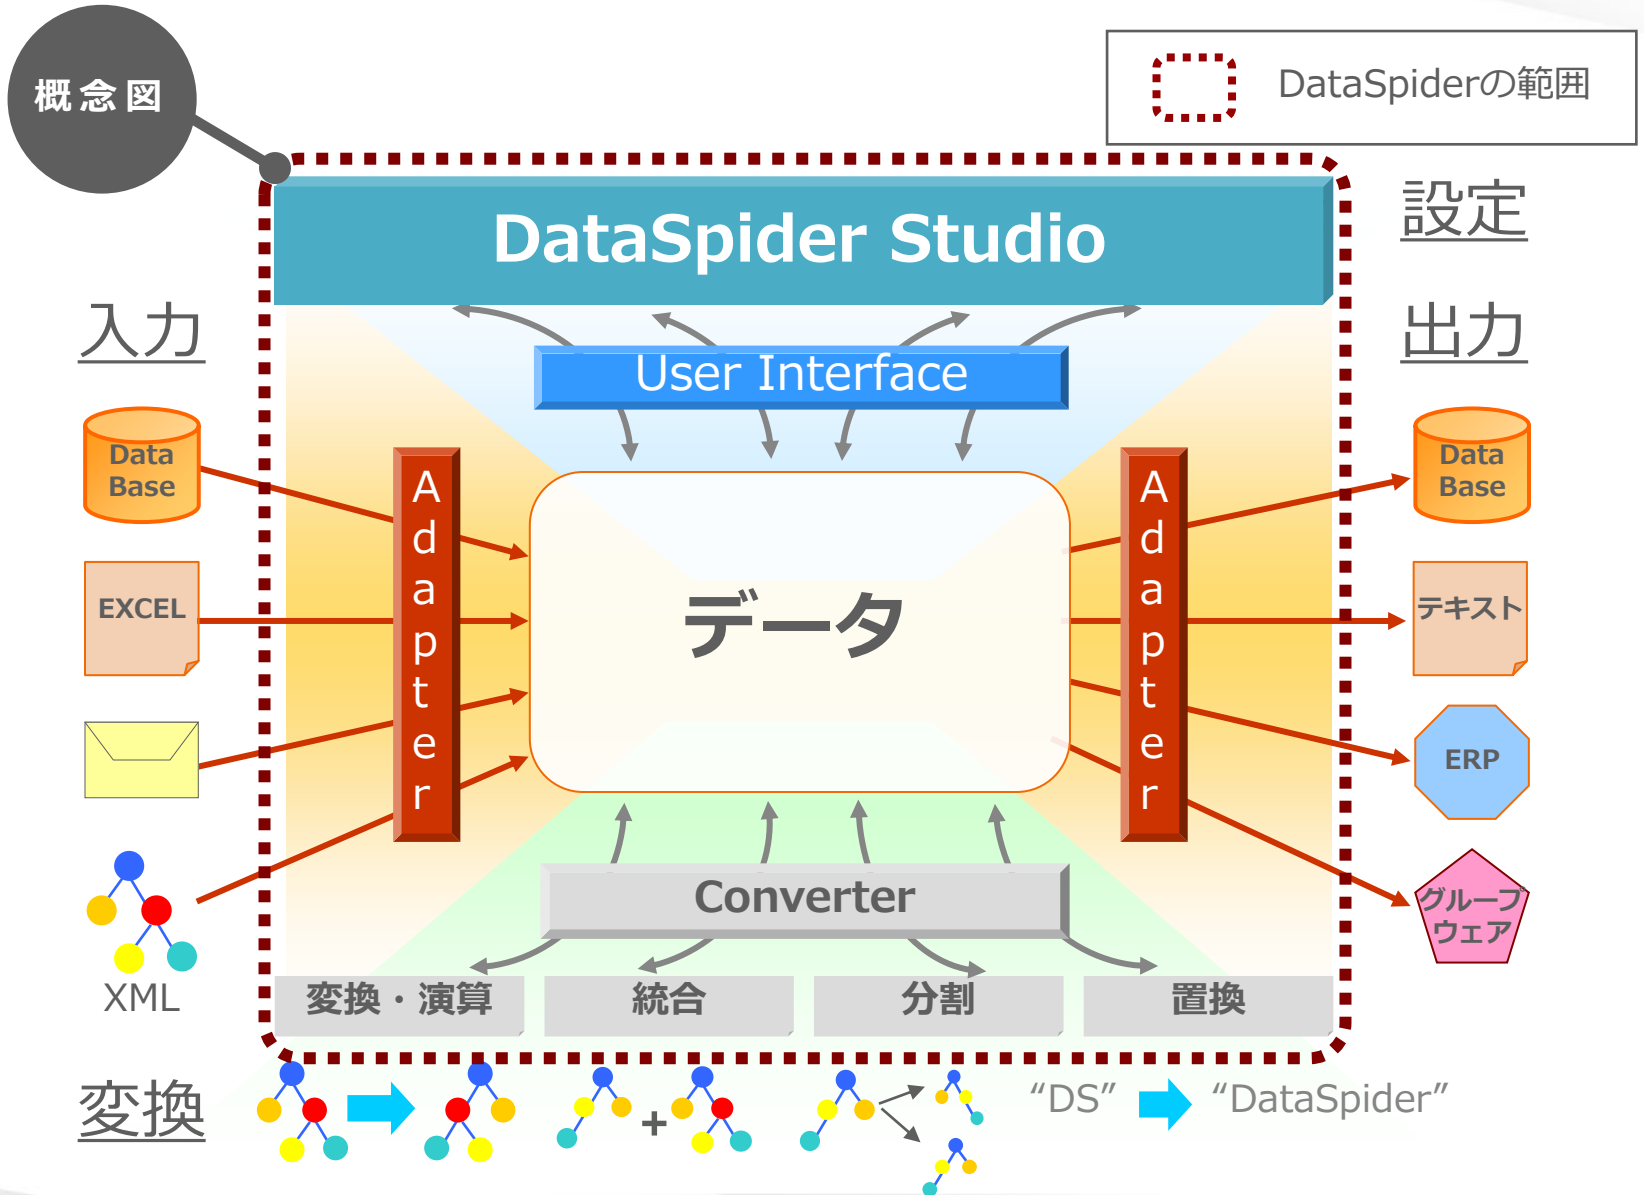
概念図

DataSpiderの範囲

DataSpider Studio

設定

入力

出力

User Interface

Data Base

EXCEL

XML

Adapter

データ

Adapter

Data Base

テキスト

ERP

グループウェア

Converter

変換・演算

統合

分割

置換

変換

+

“DS”

“DataSpider”